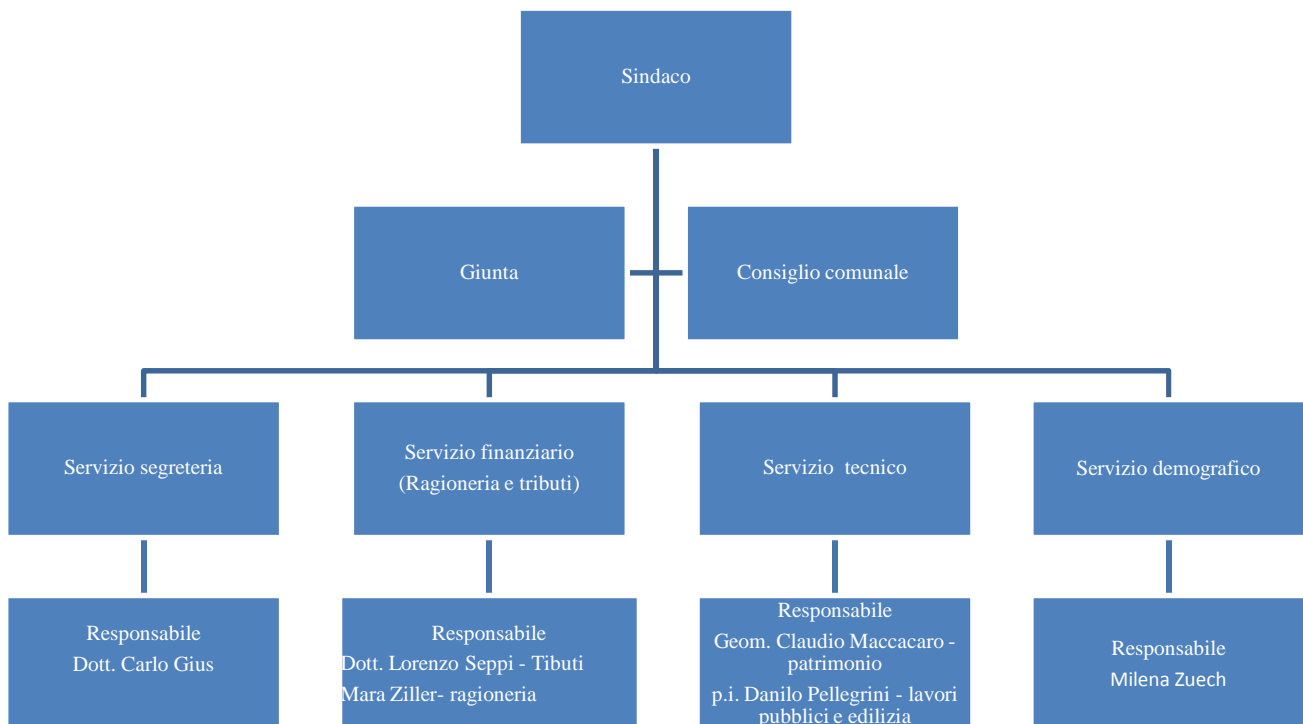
Sindaco

Giunta

Consiglio comunale

Servizio segreteria

Servizio finanziario (Ragioneria e tributi)

Servizio tecnico

Servizio demografico

Responsabile
Dott. Carlo Gius

Responsabile
Dott. Lorenzo Seppi - Tibuti
Mara Ziller- ragioneria

Responsabile
Geom. Claudio Maccacaro - patrimonio
p.i. Danilo Pellegrini - lavori pubblici e edilizia

Responsabile
Milena Zuech